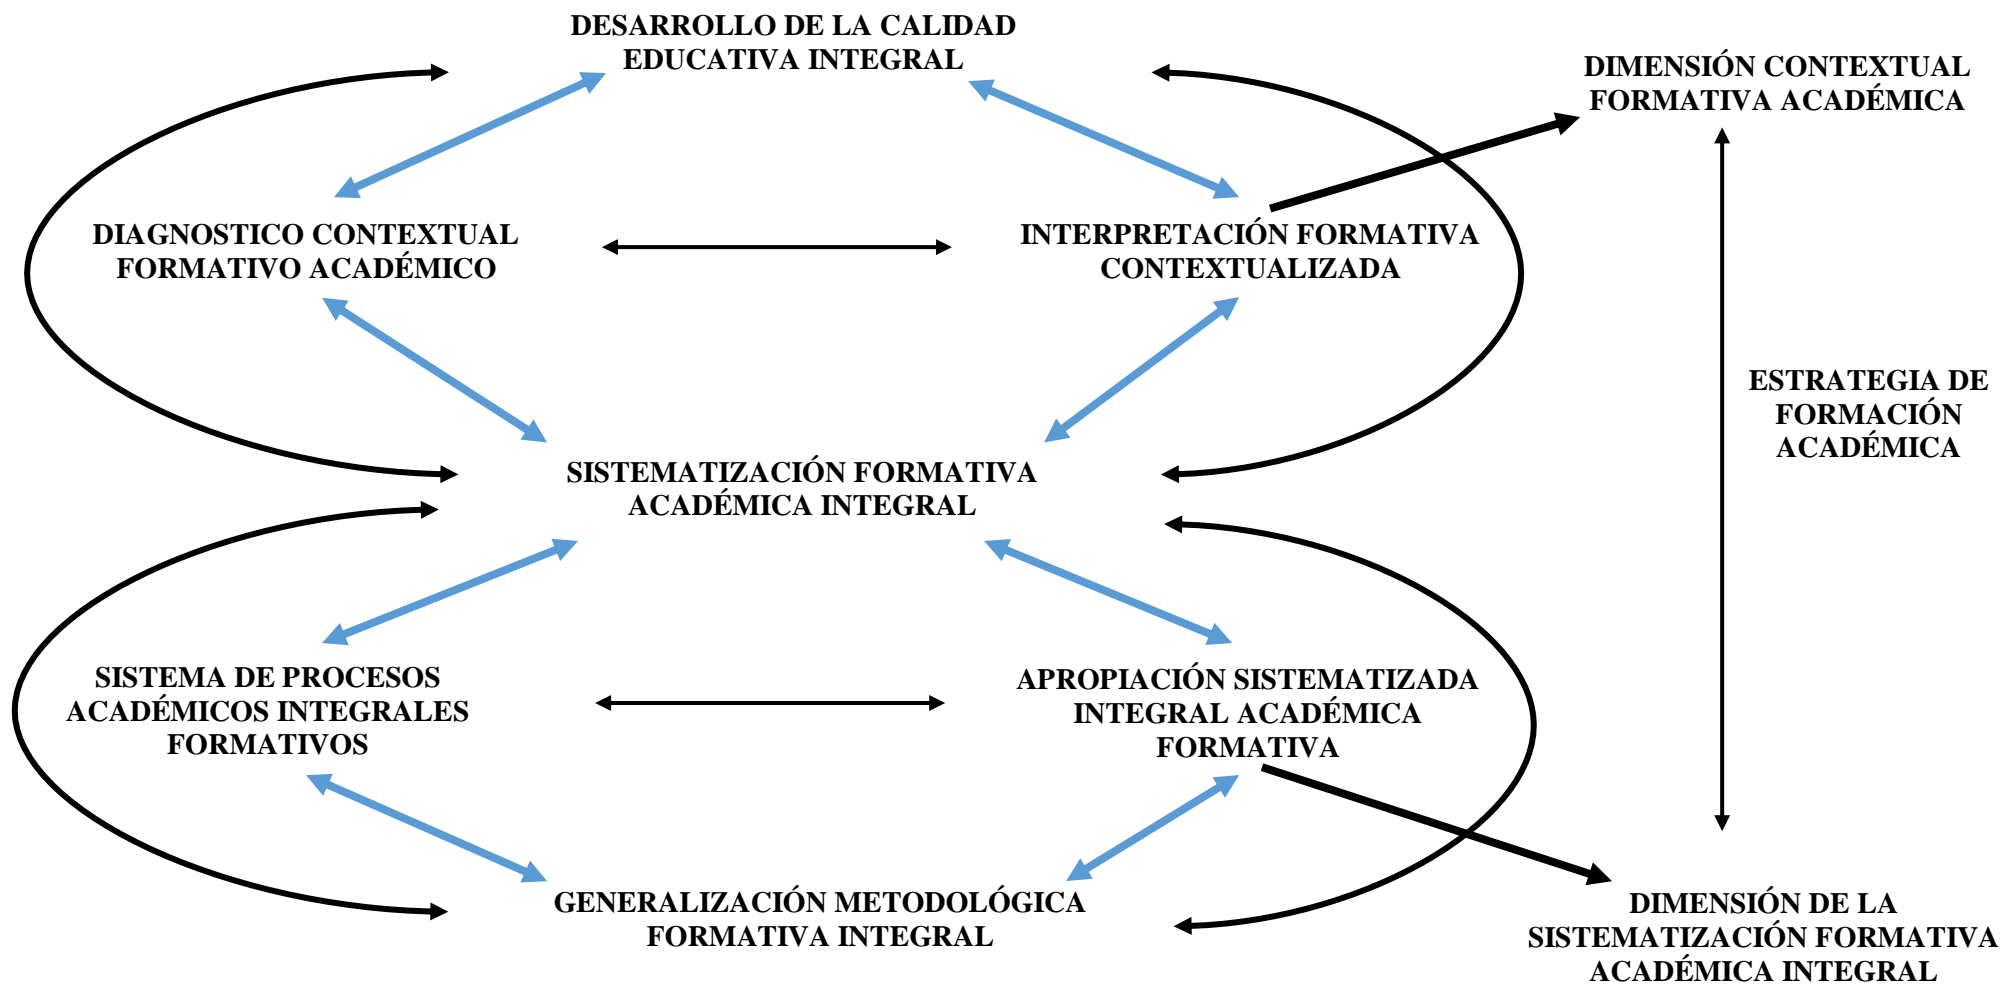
DESARROLLO DE LA CALIDAD EDUCATIVA INTEGRAL

DIMENSIÓN CONTEXTUAL FORMATIVA ACADÉMICA

DIAGNOSTICO CONTEXTUAL FORMATIVO ACADÉMICO

INTERPRETACIÓN FORMATIVA CONTEXTUALIZADA

ESTRATEGIA DE FORMACIÓN ACADÉMICA

SISTEMATIZACIÓN FORMATIVA ACADÉMICA INTEGRAL

SISTEMA DE PROCESOS ACADÉMICOS INTEGRALES FORMATIVOS

APROPIACIÓN SISTEMATIZADA INTEGRAL ACADÉMICA FORMATIVA

GENERALIZACIÓN METODOLÓGICA FORMATIVA INTEGRAL

DIMENSIÓN DE LA SISTEMATIZACIÓN FORMATIVA ACADÉMICA INTEGRAL